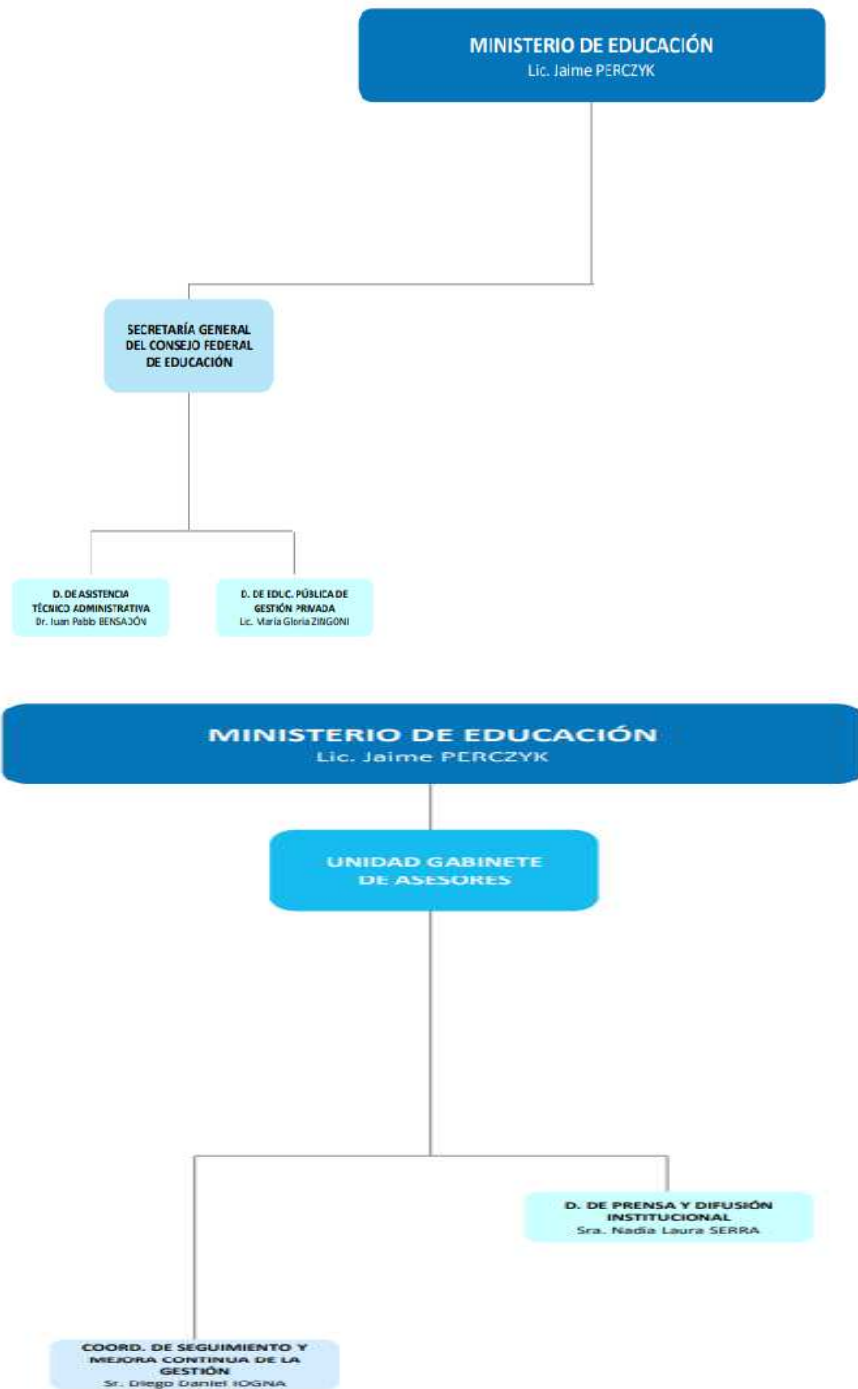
MINISTERIO DE EDUCACIÓN
Lic. Jaime PERCZYK

SECRETARÍA GENERAL DEL CONSEJO FEDERAL DE EDUCACIÓN

D. DE ASISTENCIA TÉCNICO ADMINISTRATIVA
Dr. Juan Pablo BENSAJÓN

D. DE EDUC. PÚBLICA DE GESTIÓN PRIVADA
Lic. María Gloria ZINGONI

MINISTERIO DE EDUCACIÓN
Lic. Jaime PERCZYK

UNIDAD GABINETE DE ASESORES

D. DE PRENSA Y DIFUSIÓN INSTITUCIONAL
Sra. Nadia Laura SERRA

COORD. DE SEGUIMIENTO Y MEJORA CONTINUA DE LA GESTIÓN
Sr. Diego Daniel IOGNA